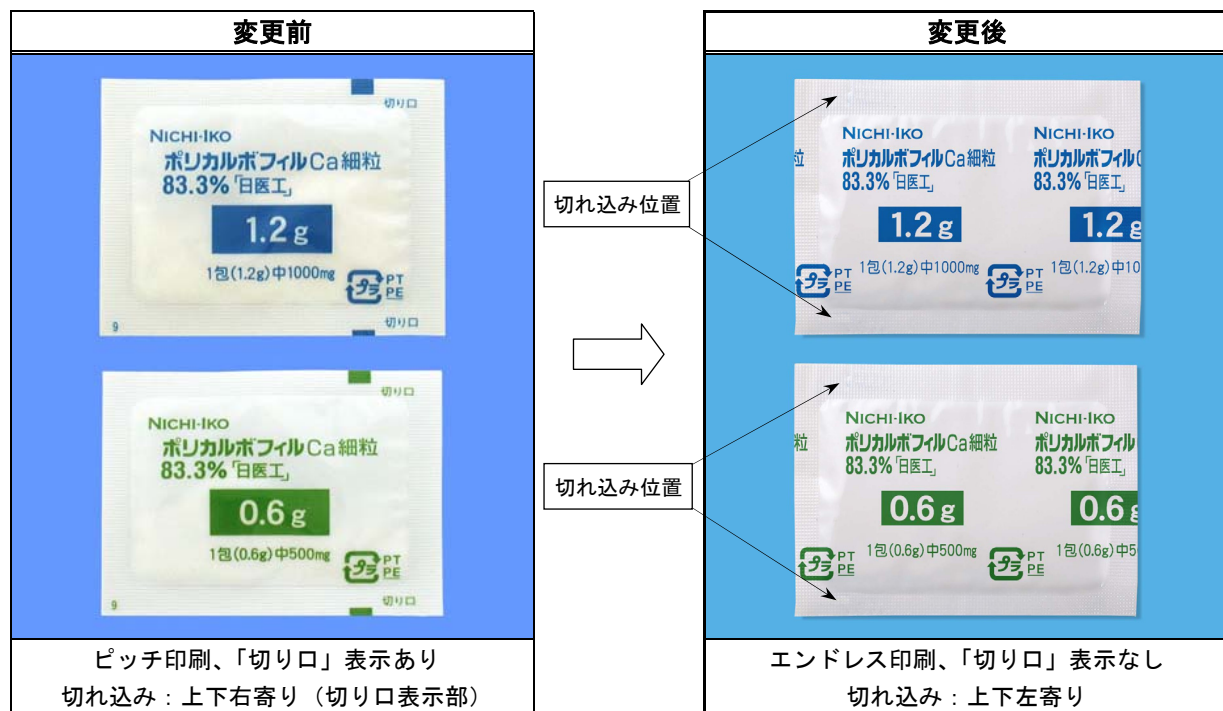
変更前

切り口
NICHI-IKO
ポリカルボフィルCa細粒
83.3%「日医工」
1.2 g
1包(1.2g)中1000mg
プラ PT PE
9
切り口

切り口
NICHI-IKO
ポリカルボフィルCa細粒
83.3%「日医工」
0.6 g
1包(0.6g)中500mg
プラ PT PE
9
切り口

ピッチ印刷、「切り口」表示あり
切れ込み：上下右寄り（切り口表示部）

切れ込み位置
切れ込み位置

変更後

粒
NICHI-IKO
ポリカルボフィルCa細粒
83.3%「日医工」
1.2 g
プラ PT PE
1包(1.2g)中1000mg
NICHI-IKO
ポリカルボフィル(
83.3%「日医工」
1.2 g
プラ PT PE
1包(1.2g)中10

粒
NICHI-IKO
ポリカルボフィルCa細粒
83.3%「日医工」
0.6 g
プラ PT PE
1包(0.6g)中500mg
NICHI-IKO
ポリカルボフィル
83.3%「日医工」
0.6 g
プラ PT PE
1包(0.6g)中5

エンドレス印刷、「切り口」表示なし
切れ込み：上下左寄り